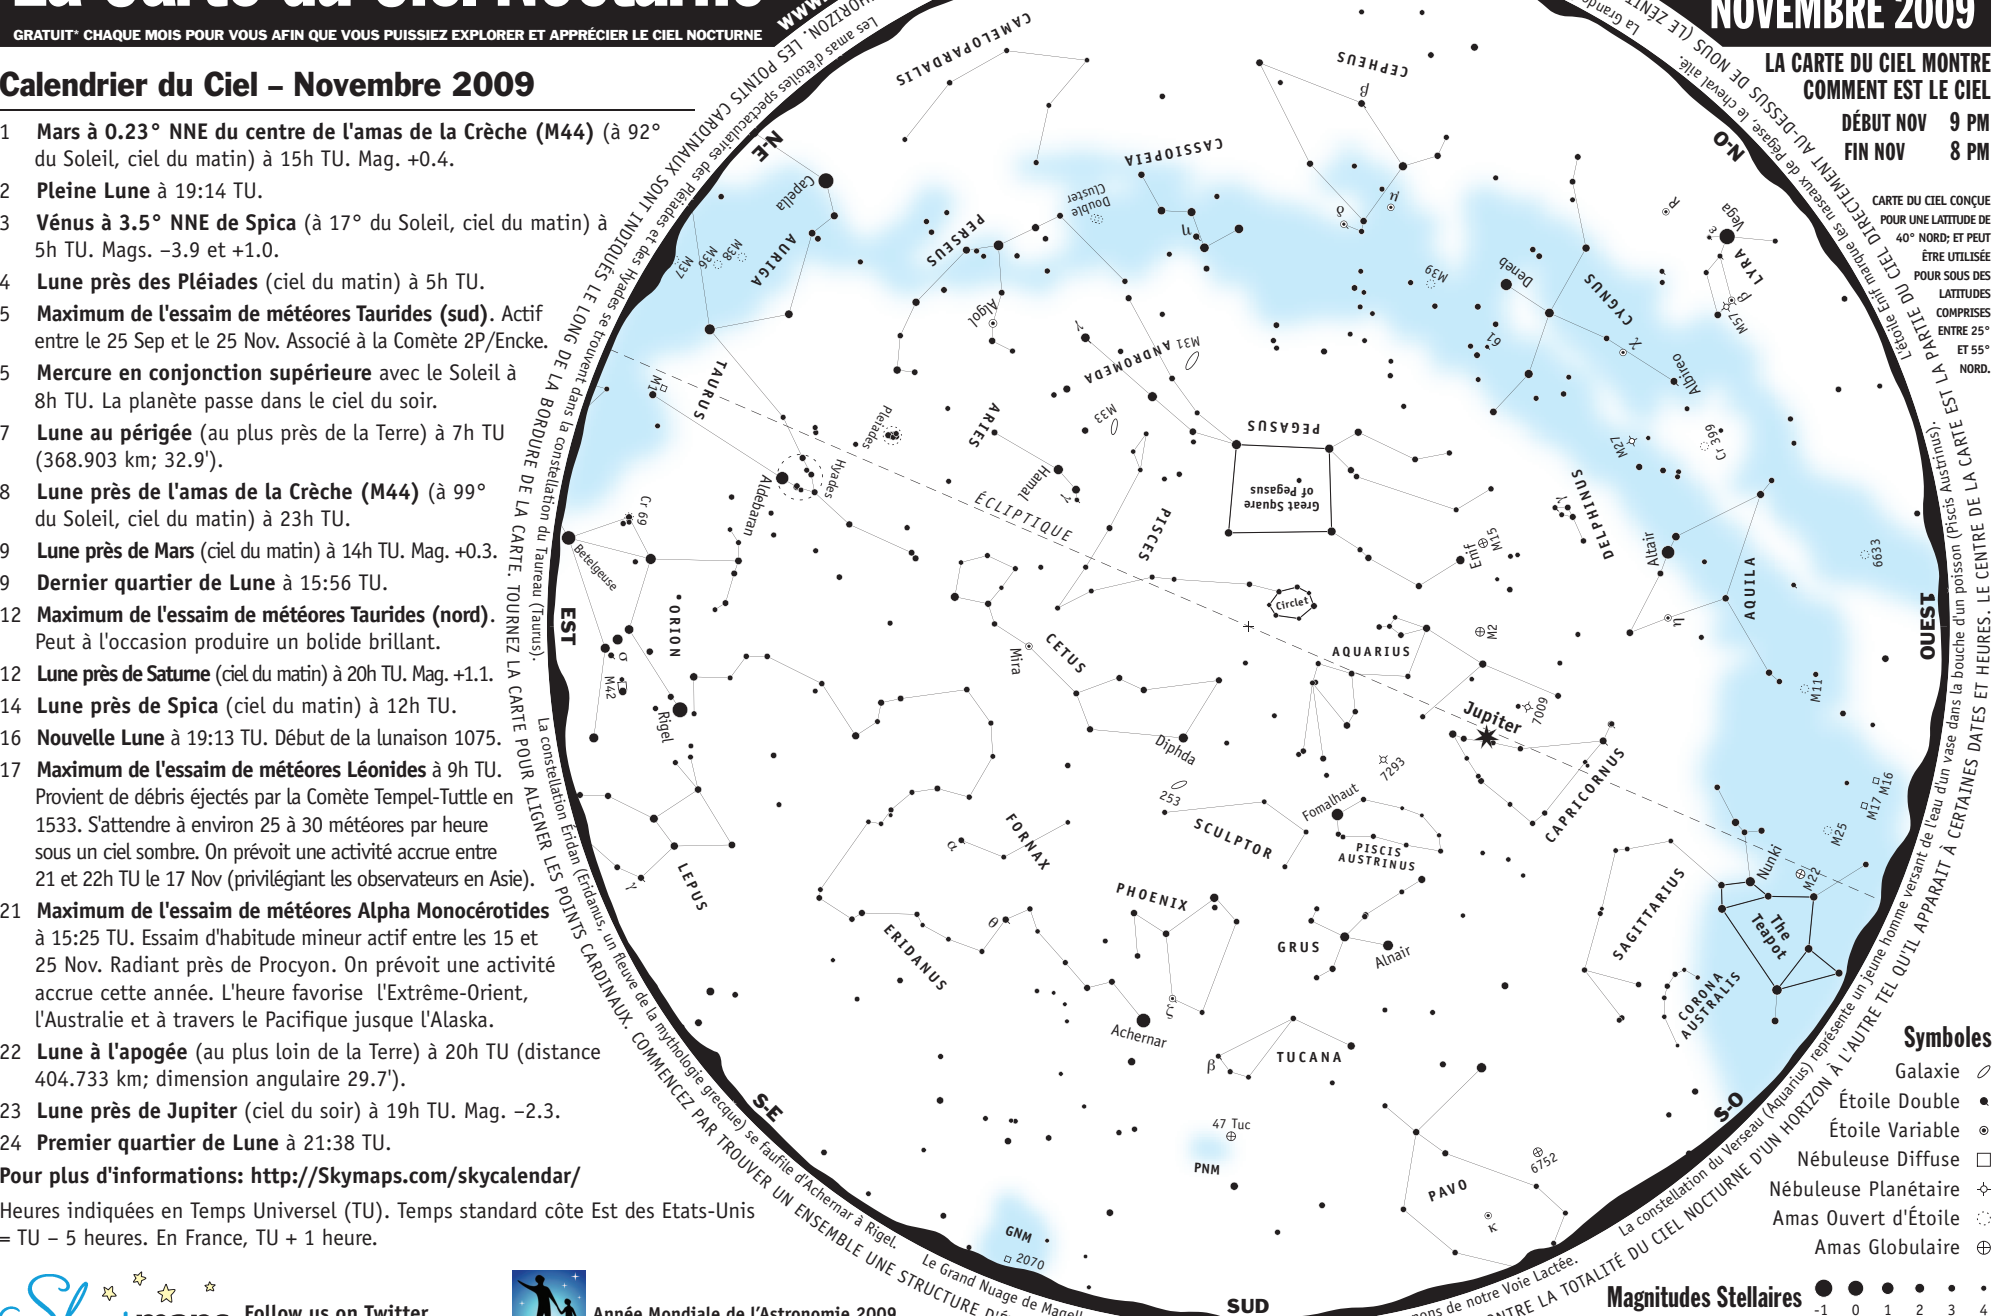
GRATUIT* CHAQUE MOIS POUR VOUS AFIN QUE VOUS PUISSIEZ EXPLORER ET APPRÉCIER LE CIEL NOCTURNE

NOVEMBRE 2009

Calendrier du Ciel – Novembre 2009

1 Mars à 0.23° NNE du centre de l'amas de la Crèche (M44) (à 92° du Soleil, ciel du matin) à 15h TU. Mag. +0.4.

2 Pleine Lune à 19:14 TU.

3 Vénus à 3.5° NNE de Spica (à 17° du Soleil, ciel du matin) à 5h TU. Mags. –3.9 et +1.0.

4 Lune près des Pléiades (ciel du matin) à 5h TU.

5 Maximum de l'essaim de météores Taurides (sud). Actif entre le 25 Sep et le 25 Nov. Associé à la Comète 2P/Encke.

5 Mercure en conjonction supérieure avec le Soleil à 8h TU. La planète passe dans le ciel du soir.

7 Lune au périgée (au plus près de la Terre) à 7h TU (368.903 km; 32.9').

8 Lune près de l'amas de la Crèche (M44) (à 99° du Soleil, ciel du matin) à 23h TU.

9 Lune près de Mars (ciel du matin) à 14h TU. Mag. +0.3.

9 Dernier quartier de Lune à 15:56 TU.

12 Maximum de l'essaim de météores Taurides (nord). Peut à l'occasion produire un bolide brillant.

12 Lune près de Saturne (ciel du matin) à 20h TU. Mag. +1.1.

14 Lune près de Spica (ciel du matin) à 12h TU.

16 Nouvelle Lune à 19:13 TU. Début de la lunaison 1075.

17 Maximum de l'essaim de météores Léonides à 9h TU. Provient de débris éjectés par la Comète Tempel-Tuttle en 1533. S'attendre à environ 25 à 30 météores par heure sous un ciel sombre. On prévoit une activité accrue entre 21 et 22h TU le 17 Nov (privilégiant les observateurs en Asie).

21 Maximum de l'essaim de météores Alpha Monocérotides à 15:25 TU. Essaim d'habitude mineur actif entre les 15 et 25 Nov. Radiant près de Procyon. On prévoit une activité accrue cette année. L'heure favorise l'Extrême-Orient, l'Australie et à travers le Pacifique jusque l'Alaska.

22 Lune à l'apogée (au plus loin de la Terre) à 20h TU (distance 404.733 km; dimension angulaire 29.7').

23 Lune près de Jupiter (ciel du soir) à 19h TU. Mag. –2.3.

24 Premier quartier de Lune à 21:38 TU.

Pour plus d'informations: http://Skymaps.com/skycalendar/

Heures indiquées en Temps Universel (TU). Temps standard côte Est des Etats-Unis = TU – 5 heures. En France, TU + 1 heure.

Follow us on Twitter

Année Mondiale de l'Astronomie 2009

LA CARTE DU CIEL MONTRE COMMENT EST LE CIEL

DÉBUT NOV 9 PM
FIN NOV 8 PM

CARTE DU CIEL CONÇUE POUR UNE LATITUDE DE 40° NORD; ET PEUT ÊTRE UTILISÉE POUR SOUS DES LATITUDES COMPRISES ENTRE 25° ET 55° NORD.

LES POINTS CARDINAUX SONT INDIQUÉS LE LONG DE LA BORDURE DE LA CARTE. TOURNEZ LA CARTE POUR ALIGNER LES POINTS CARDINAUX. COMMENCEZ PAR TROUVER UN ENSEMBLE UNE STRUCTURE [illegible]

LA PARTIE DU CIEL DIRECTEMENT AU-DESSUS DE NOUS (LE ZÉNIT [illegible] ... À L'AUTRE TEL QU'IL APPARAIT À CERTAINES DATES ET HEURES. LE CENTRE DE LA CARTE EST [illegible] ... LA TOTALITÉ DU CIEL NOCTURNE D'UN HORIZON

Les amas d'étoiles spectaculaires des Pléiades et des Hyades se trouvent dans la constellation du Taureau (Taurus).

La constellation Eridan (Eridanus), un fleuve de la mythologie grecque) se faufile d'Achernar à Rigel.

Le Grand Nuage de Magell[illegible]

La constellation du Verseau (Aquarius) représente un jeune homme versant de l'eau d'un vase dans la bouche d'un poisson (Piscis Austrinus).

La Grande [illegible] ... le cheval ailé ... de Pégase, les naseaux ... L'étoile Enif marque

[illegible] de notre Voie Lactée.

N-E
EST
S-E
SUD
S-O
OUEST
N-O

CAMELOPARDALIS, CEPHEUS, CASSIOPEIA, PERSEUS, AURIGA, Capella, M37, M36, M38, Double Cluster, Algol, TAURUS, M1, Pleiades, Hyades, Aldebaran, ARIES, Hamal, ANDROMEDA, M31, M33, PEGASUS, Great Square of Pegasus, ÉCLIPTIQUE, PISCES, Circlet, CETUS, Mira, Diphda, ORION, Betelgeuse, Rigel, M42, Cr 69, LEPUS, ERIDANUS, FORNAX, SCULPTOR, 253, PHOENIX, Achernar, TUCANA, 47 Tuc, PNM, GNM, 2070, AQUARIUS, M2, 7293, Fomalhaut, PISCIS AUSTRINUS, GRUS, Alnair, PAVO, 6752, CAPRICORNUS, Jupiter, 7009, Enif, M15, DELPHINUS, Altair, AQUILA, 6633, M11, SAGITTARIUS, M17, M16, M25, M22, Nunki, The Teapot, CORONA AUSTRALIS, CYGNUS, Deneb, M39, Albireo, M27, Cr 399, LYRA, Vega, M57

Symboles
Galaxie
Étoile Double
Étoile Variable
Nébuleuse Diffuse
Nébuleuse Planétaire
Amas Ouvert d'Étoile
Amas Globulaire

Magnitudes Stellaires
-1 0 1 2 3 4